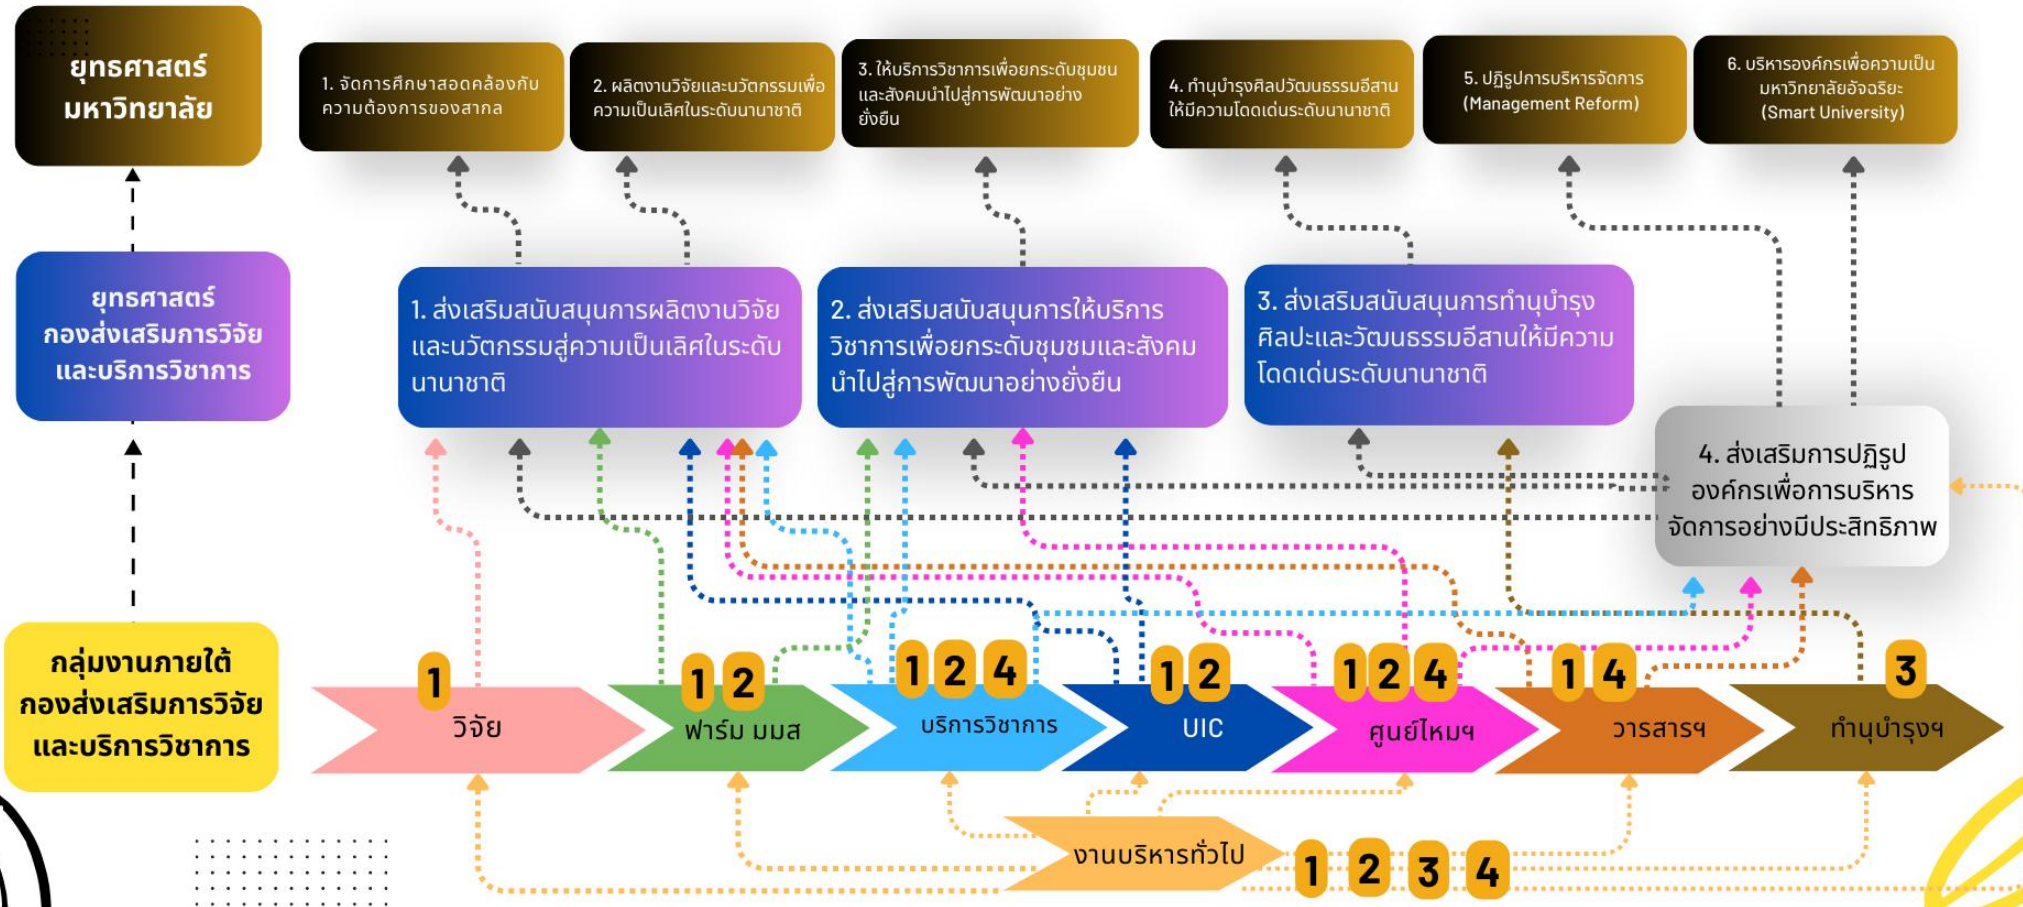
ยุทธศาสตร์ มหาวิทยาลัย

1. จัดการศึกษาสอดคล้องกับความต้องการของสากล

2. ผลิตงานวิจัยและนวัตกรรมเพื่อความเป็นเลิศในระดับนานาชาติ

3. ให้บริการวิชาการเพื่อยกระดับชุมชนและสังคมนำไปสู่การพัฒนาอย่างยั่งยืน

4. ทำนุบำรุงศิลปวัฒนธรรมอีสานให้มีความโดดเด่นระดับนานาชาติ

5. ปฏิรูปการบริหารจัดการ (Management Reform)

6. บริหารองค์กรเพื่อความเป็นมหาวิทยาลัยอัจฉริยะ (Smart University)

ยุทธศาสตร์ กองส่งเสริมการวิจัยและบริการวิชาการ

1. ส่งเสริมสนับสนุนการผลิตงานวิจัยและนวัตกรรมสู่ความเป็นเลิศในระดับนานาชาติ

2. ส่งเสริมสนับสนุนการให้บริการวิชาการเพื่อยกระดับชุมชนและสังคมนำไปสู่การพัฒนาอย่างยั่งยืน

3. ส่งเสริมสนับสนุนการทำนุบำรุงศิลปะและวัฒนธรรมอีสานให้มีความโดดเด่นระดับนานาชาติ

4. ส่งเสริมการปฏิรูปองค์กรเพื่อการบริหารจัดการอย่างมีประสิทธิภาพ

กลุ่มงานภายใต้กองส่งเสริมการวิจัยและบริการวิชาการ

1 วิจัย

1 2 ฟาร์ม มมส

1 2 4 บริการวิชาการ

1 2 UIC

1 2 4 ศูนย์ไหมฯ

1 4 วารสารฯ

3 ทำนุบำรุงฯ

งานบริหารทั่วไป 1 2 3 4